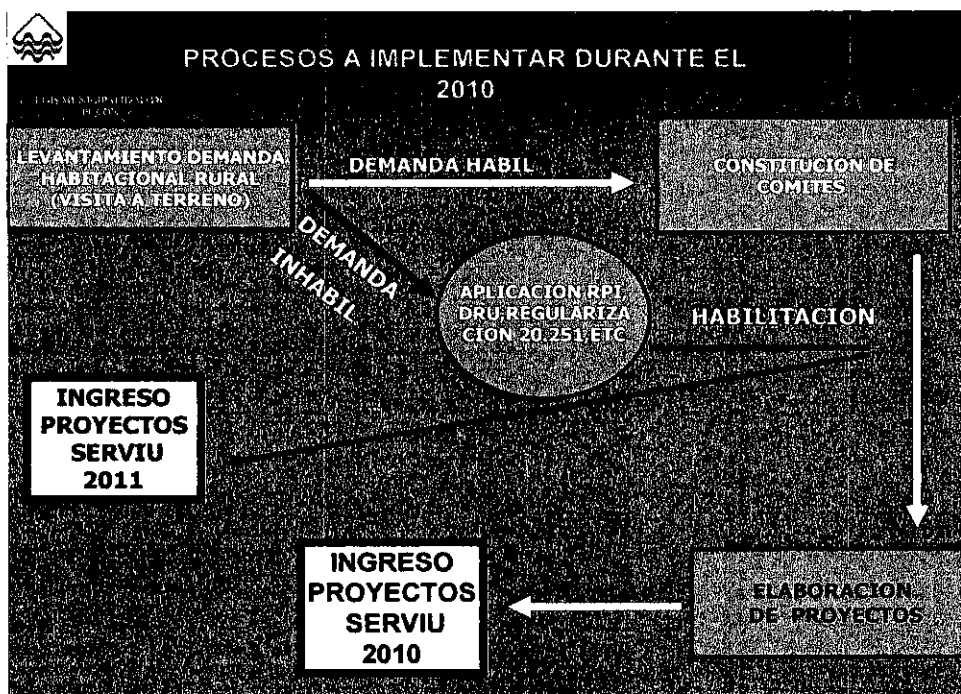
PROCESOS A IMPLEMENTAR DURANTE EL 2010

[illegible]

LEVANTAMIENTO DEMANDA HABITACIONAL RURAL (VISITA A TERRENO)

DEMANDA HABIL

CONSTITUCION DE COMITES

DEMANDA INHABIL

APLICACION RPI, DRU REGULARIZACION 20.251 ETC

HABILITACION

INGRESO PROYECTOS SERVIU 2011

INGRESO PROYECTOS SERVIU 2010

ELABORACION DE PROYECTOS